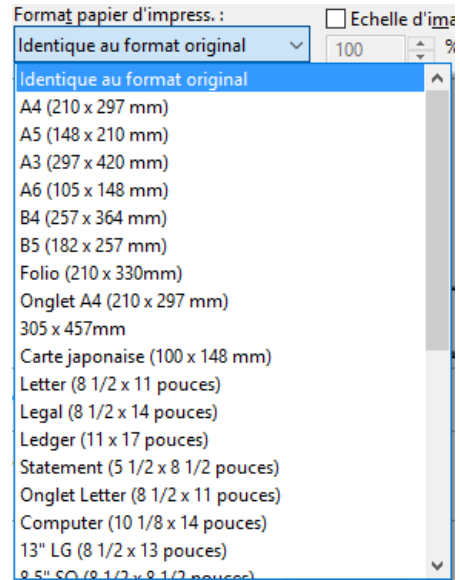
Format papier d'impress. :
Echelle d'ima
Identique au format original
100
%
Identique au format original
A4 (210 x 297 mm)
A5 (148 x 210 mm)
A3 (297 x 420 mm)
A6 (105 x 148 mm)
B4 (257 x 364 mm)
B5 (182 x 257 mm)
Folio (210 x 330mm)
Onglet A4 (210 x 297 mm)
305 x 457mm
Carte japonaise (100 x 148 mm)
Letter (8 1/2 x 11 pouces)
Legal (8 1/2 x 14 pouces)
Ledger (11 x 17 pouces)
Statement (5 1/2 x 8 1/2 pouces)
Onglet Letter (8 1/2 x 11 pouces)
Computer (10 1/8 x 14 pouces)
13" LG (8 1/2 x 13 pouces)
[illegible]